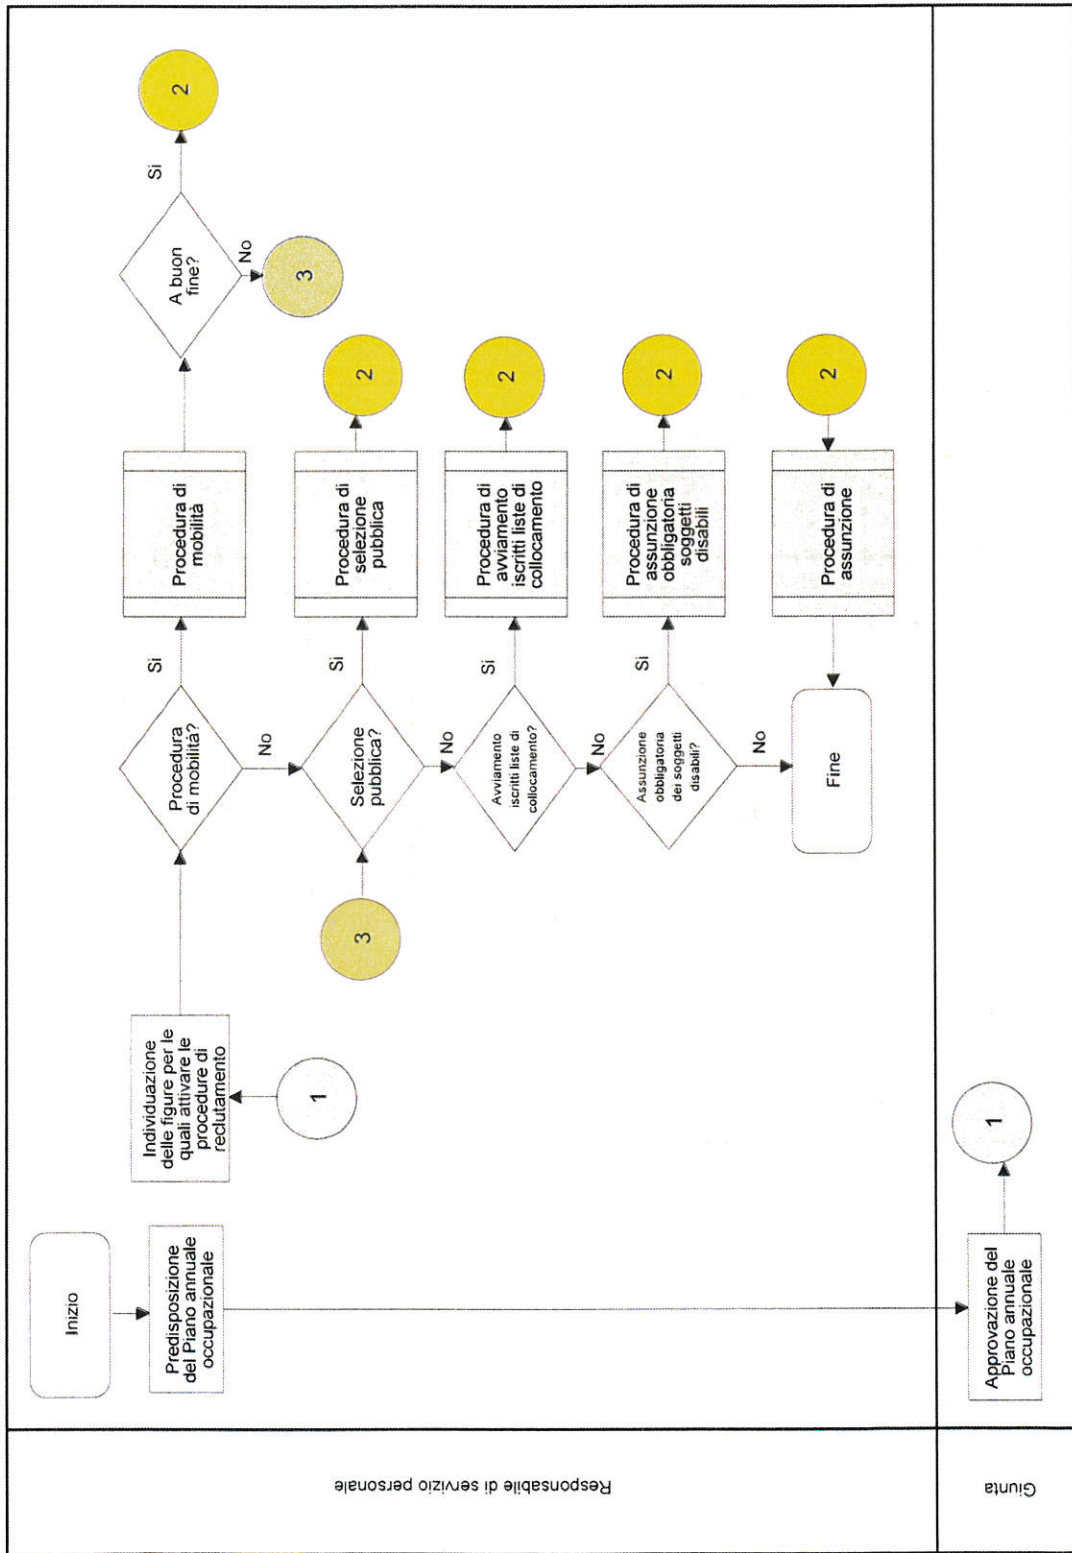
Responsabile di servizio personale

Giunta

Inizio

Predisposizione del Piano annuale occupazionale

Approvazione del Piano annuale occupazionale

1

1

Individuazione delle figure per le quali attivare le procedure di reclutamento

Procedura di mobilità?

Si

No

Procedura di mobilità

A buon fine?

Si

No

2

3

3

Selezione pubblica?

Si

No

Procedura di selezione pubblica

2

Avviamento iscritti liste di collocamento?

Si

No

Procedura di avviamento iscritti liste di collocamento

2

Assunzione obbligatoria dei soggetti disabili?

Si

No

Procedura di assunzione obbligatoria soggetti disabili

2

Fine

Procedura di assunzione

2